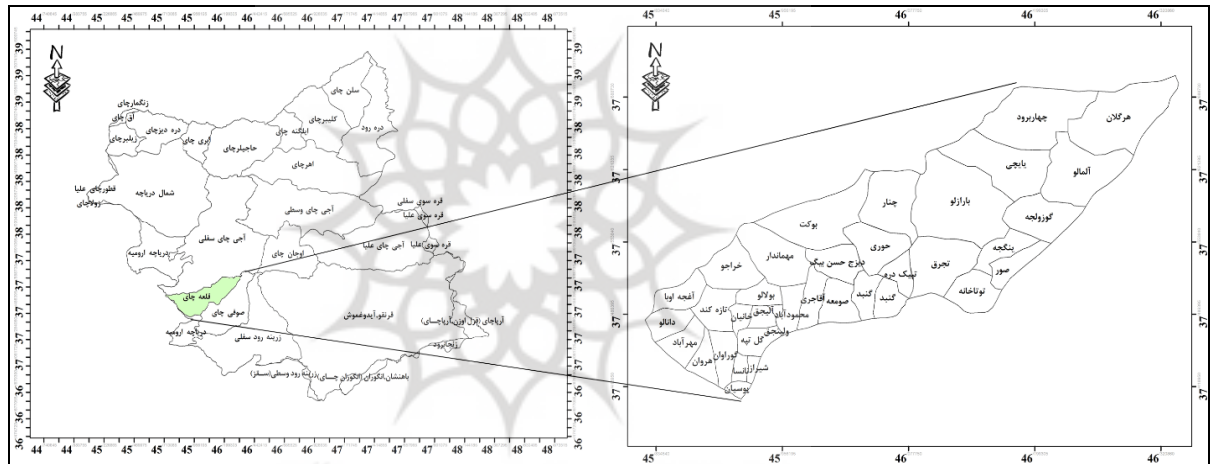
44 44 45 45 45 45 46 46 47 47 47 47 48 48

39 39 39 38 38 38 38 37 37 37 37 37 36 36 36

39 39 39 38 38 38 38 37 37 37 37 37 36 36 36

44 44 45 45 45 45 46 46 47 47 47 47 48 48

N

زنگمارچای
آق چای
زیلبیرچای
دره دیزچای
ایری چای
حاجیلرچای
ایلگنه چای
سلن چای
کلیبرچای
دره رود
اهرچای
قطورچای علیا
زولاچای
شمال دریاچه
آجی چای وسطی
قره سوی سفلی
قره سوی علیا
آجی چای سفلی
اوجان چای
آجی چای علیا
قره سوی علیا
دریاچه ارومیه
قلعه چای
صوفی چای
قرنقو-آیدوغموش
آزیاچای (قزل اوزن-آزیاچای)
دریاچه ارومیه
زرینه رود سفلی
زنجانرود
باهنشان-انگوران-انگوران چای-زرینه رود وسطی-(ساروق)

45 45 46 46

37 37 37 37 37 37 37 37

37 37 37 37 37 37 37 37

N

هرگلان
چهاربرود
یابجی
آلمالو
بازارلو
گوزولجه
چنار
بوکت
حوری
بنگجه
صور
تجرق
مهماندار
دیزج حسن بیگ
تپیک دره
گنبد
گنبد
توتاخانه
خراجو
بولالو
صومعه
قاجری
آغجه اوبا
تازه کند
محمودآباد
آلنجق
خانیان
دانالو
ولینجی
گل تپه
مهرآباد
هروان
گوراوان
شیرازلو
یوسبان

45 45 46 46